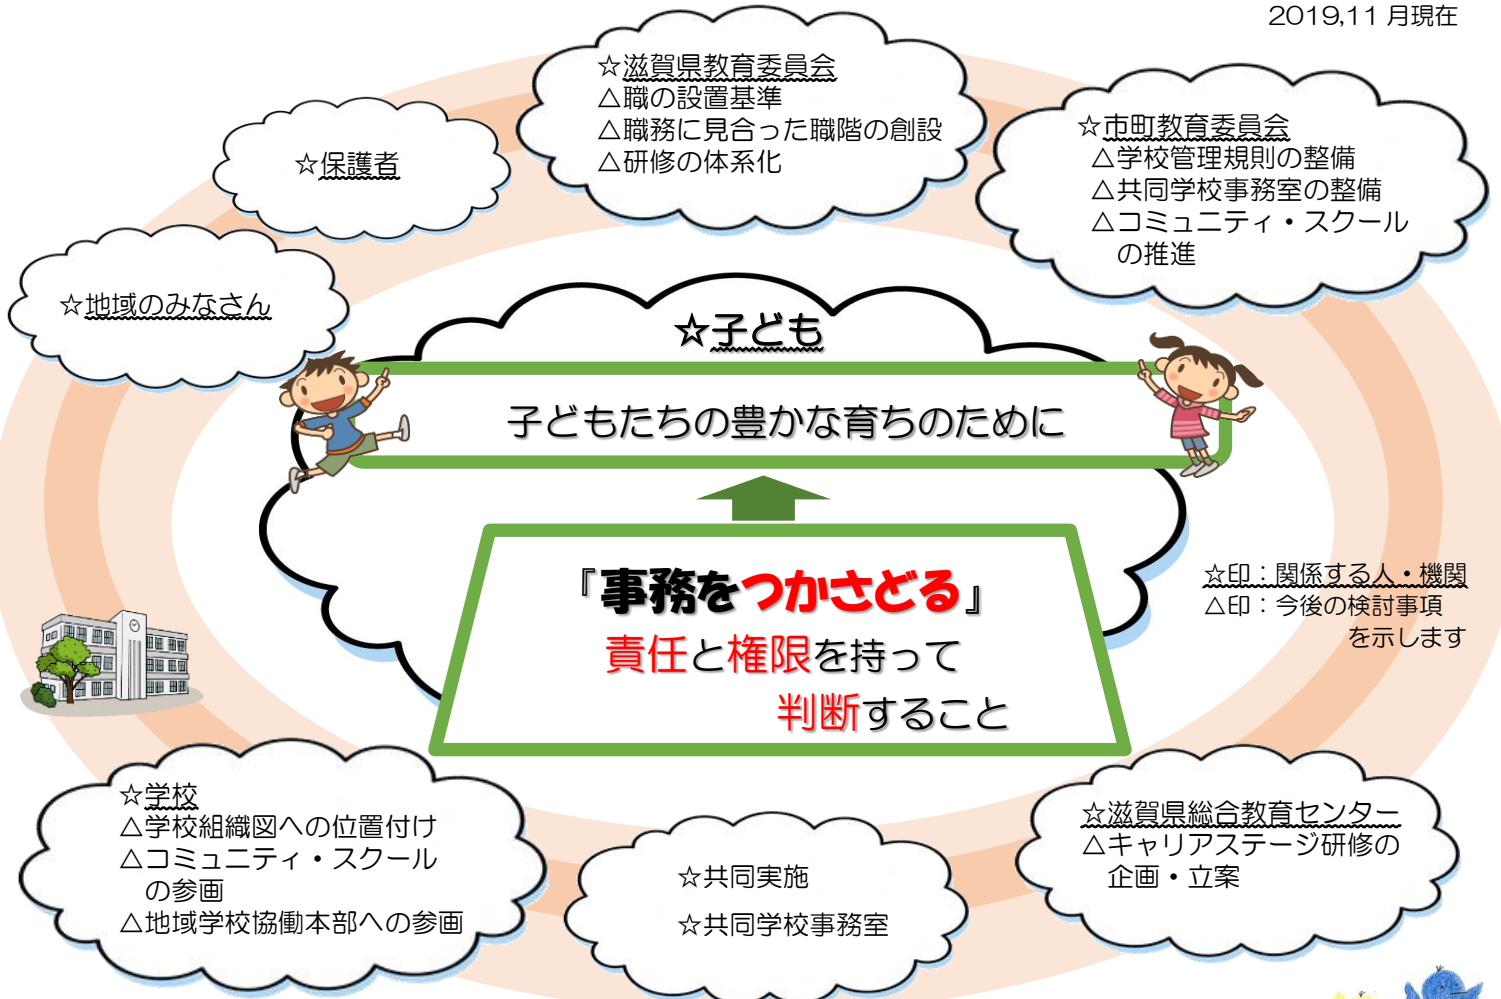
2019,11 月現在

☆滋賀県教育委員会
△職の設置基準
△職務に見合った職階の創設
△研修の体系化

☆保護者

☆市町教育委員会
△学校管理規則の整備
△共同学校事務室の整備
△コミュニティ・スクールの推進

☆地域のみなさん

☆子ども

子どもたちの豊かな育ちのために

「事務をつかさどる」
責任と権限を持って
判断すること

☆印：関係する人・機関
△印：今後の検討事項
を示します

☆学校
△学校組織図への位置付け
△コミュニティ・スクールの参画
△地域学校協働本部への参画

☆共同実施
☆共同学校事務室

☆滋賀県総合教育センター
△キャリアステージ研修の企画・立案